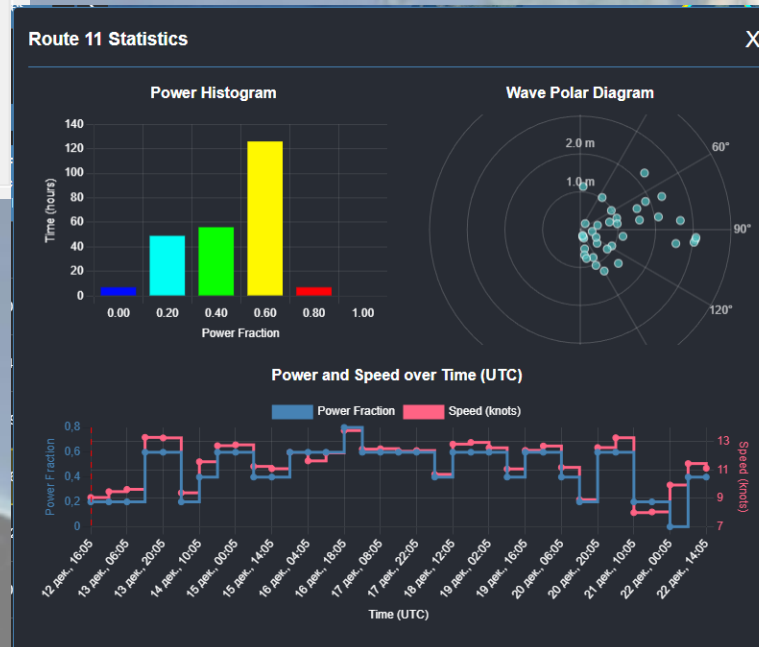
Route 11 Statistics

X

Power Histogram

Time (hours)

140
120
100
80
60
40
20
0

0.00 0.20 0.40 0.60 0.80 1.00

Power Fraction

Wave Polar Diagram

2.0 m
1.0 m

60°
90°
120°

Power and Speed over Time (UTC)

Power Fraction Speed (knots)

Power Fraction

0.8
0.6
0.4
0.2
0

Speed (knots)

13
11
9
7

12 дек., 16:05
13 дек., 06:05
13 дек., 20:05
14 дек., 10:05
15 дек., 00:05
15 дек., 14:05
16 дек., 04:05
16 дек., 18:05
17 дек., 08:05
17 дек., 22:05
18 дек., 12:05
19 дек., 02:05
19 дек., 16:05
20 дек., 06:05
20 дек., 20:05
21 дек., 10:05
22 дек., 00:05
22 дек., 14:05

Time (UTC)